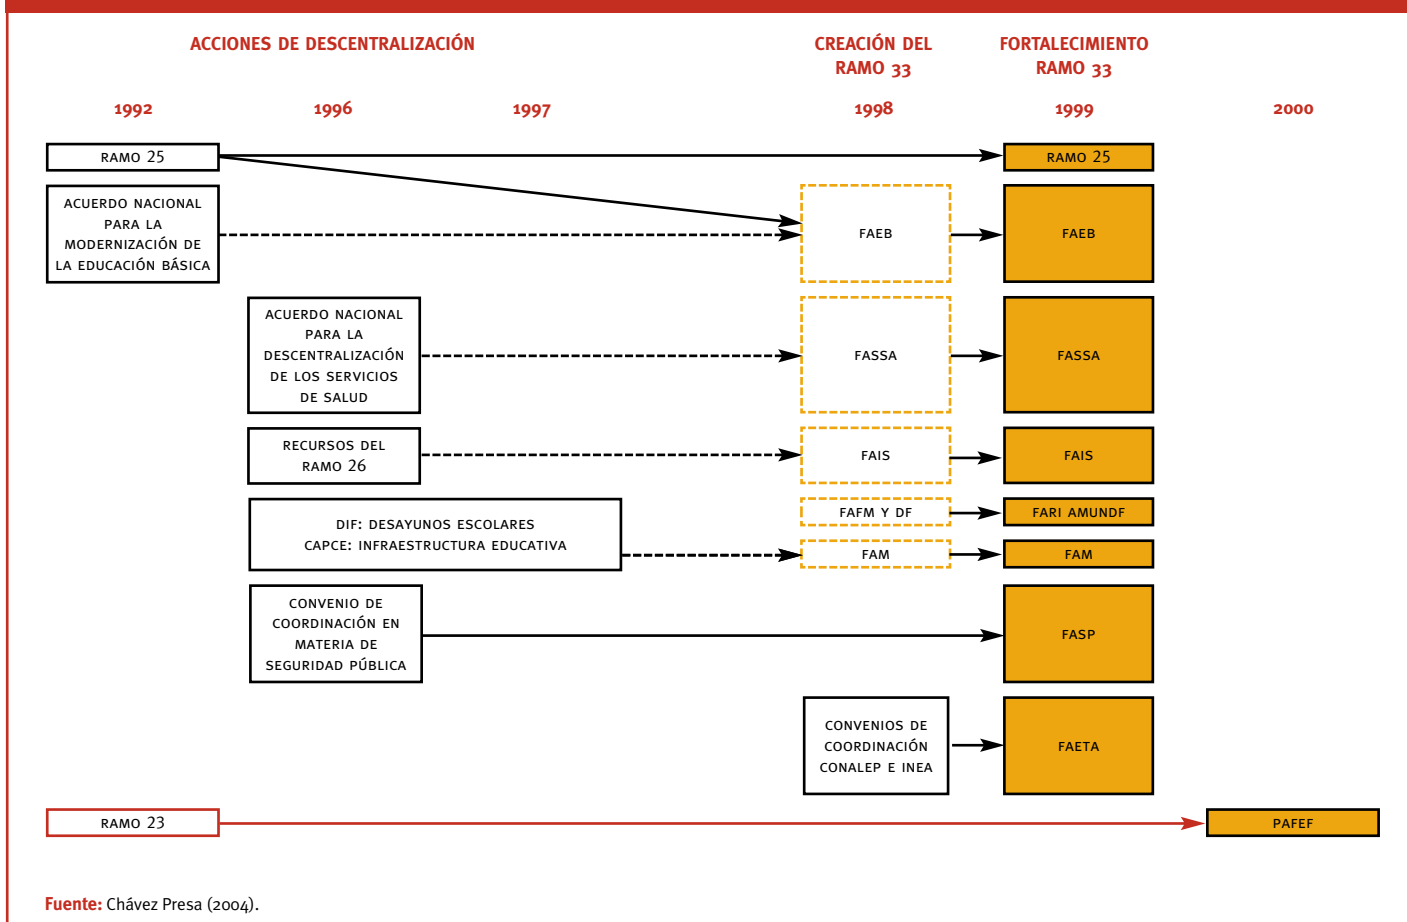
ACCIONES DE DESCENTRALIZACIÓN

CREACIÓN DEL RAMO 33

FORTALECIMIENTO RAMO 33

1992

1996

1997

1998

1999

2000

RAMO 25

RAMO 25

ACUERDO NACIONAL PARA LA MODERNIZACIÓN DE LA EDUCACIÓN BÁSICA

FAEB

FAEB

ACUERDO NACIONAL PARA LA DESCENTRALIZACIÓN DE LOS SERVICIOS DE SALUD

FASSA

FASSA

RECURSOS DEL RAMO 26

FAIS

FAIS

FAFM Y DF

FARI AMUNDF

DIF: DESAYUNOS ESCOLARES
CAPCE: INFRAESTRUCTURA EDUCATIVA

FAM

FAM

CONVENIO DE COORDINACIÓN EN MATERIA DE SEGURIDAD PÚBLICA

FASP

CONVENIOS DE COORDINACIÓN CONALEP E INEA

FAETA

RAMO 23

PAFEF

Fuente: Chávez Presa (2004).